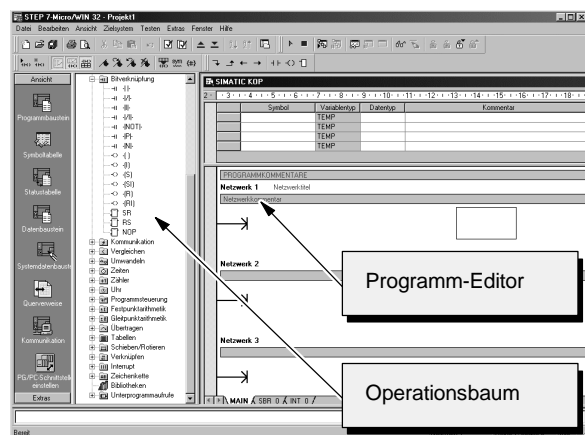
STEP 7-Micro/WIN 32 - Projekt1

Datei Bearbeiten Ansicht Zielsystem Testen Extras Fenster Hilfe

Ansicht

Programmbaustein

Symboltabelle

Statustabelle

Datenbaustein

Systemdatenbaustein

Querverweise

Kommunikation

PG/PC-Schnittstelle einstellen

Extras

Bitverknüpfung
-| |-
-| / |-
-| I |-
-| / I |-
-|NOT|-
-|P|-
-|N|-
-( )
-(I)
-(S)
-(SI)
-(R)
-(RI)
SR
RS
NOP
Kommunikation
Vergleichen
Umwandeln
Zeiten
Zähler
Uhr
Programmsteuerung
Festpunktarithmetik
Gleitpunktarithmetik
Übertragen
Tabellen
Schieben/Rotieren
Verknüpfen
Interrupt
Zeichenkette
Bibliotheken
Unterprogrammaufrufe

SIMATIC KOP

| | Symbol | Variablentyp | Datentyp | Kommentar |
|---|---|---|---|---|
| | | TEMP | | |
| | | TEMP | | |
| | | TEMP | | |
| | | TEMP | | |

PROGRAMMKOMMENTARE

Netzwerk 1 Netzwerktitel

Netzwerkkommentar

Netzwerk 2

Netzwerk 3

MAIN SBR 0 INT 0

Programm-Editor

Operationsbaum

Bereit